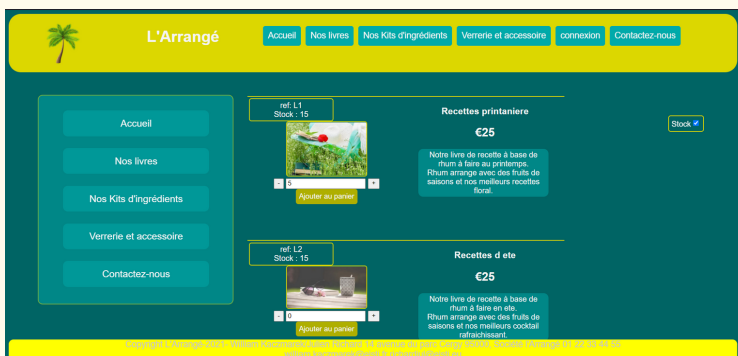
L'Arrangé

Accueil
Nos livres
Nos Kits d'ingrédients
Verrerie et accessoire
connexion
Contactez-nous

Accueil
Nos livres
Nos Kits d'ingrédients
Verrerie et accessoire
Contactez-nous

ref: L1
Stock : 15

Recettes printaniere

€25

Notre livre de recette à base de rhum à faire au printemps. Rhum arrange avec des fruits de saisons et nos meilleurs recettes floral.

- 5 +
Ajouter au panier

Stock

ref: L2
Stock : 15

Recettes d ete

€25

Notre livre de recette à base de rhum à faire en ete. Rhum arrange avec des fruits de saisons et nos meilleurs cocktail rafraichissant.

- 0 +
Ajouter au panier

Copyright L'Arrangé 2021 William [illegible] 14 avenue du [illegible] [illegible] 01 23 45 67 89
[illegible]